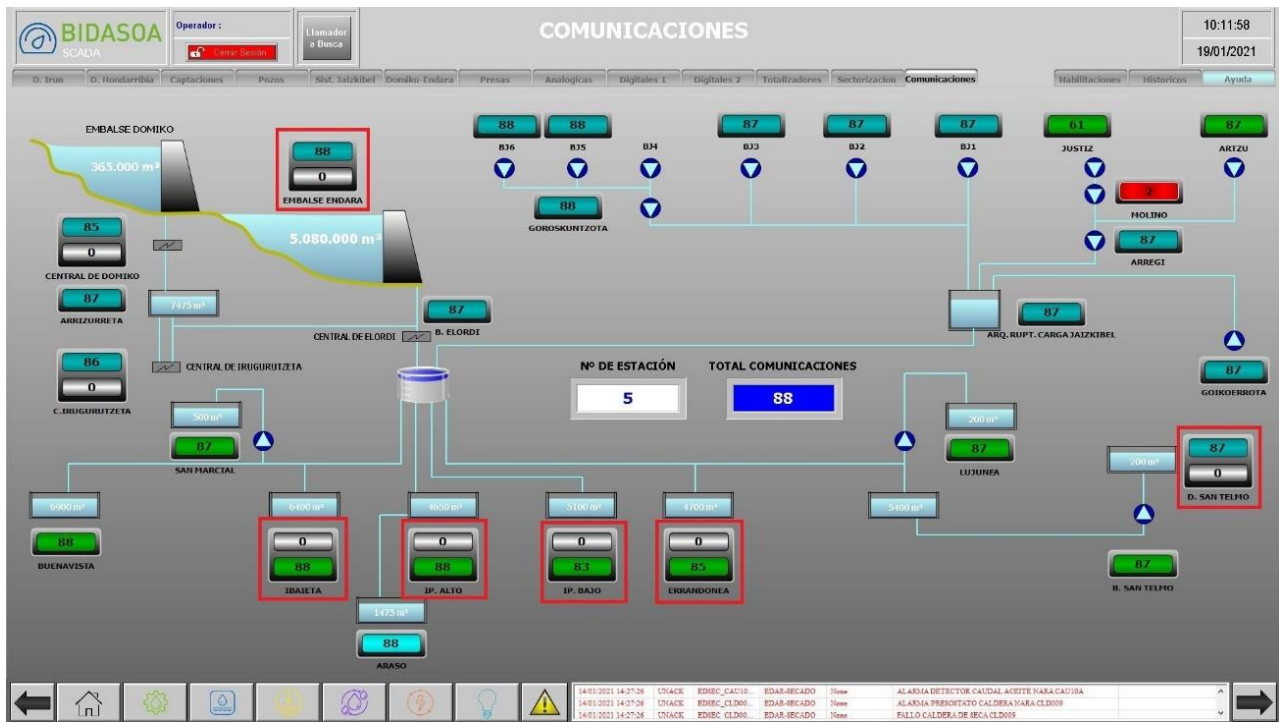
BIDASOA
SCADA
Operador :
Cerrar Sesión
Llamador a Busca
COMUNICACIONES
10:11:58
19/01/2021

D. Irun | D. Hondarribia | Captaciones | Pozos | Sist. Jaizkibel | Domiko-Endara | Presas | Analogicas | Digitales 1 | Digitales 2 | Totalizadores | Sectorizacion | Comunicaciones | Habilitaciones | Historicos | Ayuda

EMBALSE DOMIKO
365.000 m³
88
0
EMBALSE ENDARA
5.080.000 m³
85
0
CENTRAL DE DOMIKO
87
ARRIZURRETA
7475 m³
CENTRAL DE ELORDI
87
B. ELORDI
CENTRAL DE IRUGURUTZETA
86
0
C.IRUGURUTZETA

88
BJ6
88
BJ5
BJ4
87
BJ3
87
BJ2
87
BJ1
88
GOROSKUNTZOTA
61
JUSTIZ
87
ARTZU
2
MOLINO
87
ARREGI
87
ARQ. RUPT. CARGA JAIZKIBEL
87
GOIKOERROTA

Nº DE ESTACIÓN
5
TOTAL COMUNICACIONES
88

500 m³
87
SAN MARCIAL
200 m³
87
LUJUNEA
200 m³
87
0
D. SAN TELMO
6900 m³
88
BUENAVISTA
6400 m³
0
88
IBAIETA
4650 m³
0
88
IP. ALTO
5100 m³
0
83
IP. BAJO
4700 m³
0
85
ERRANDONEA
5400 m³
87
B. SAN TELMO
1475 m³
88
ARASO

14/01/2021 14:27:26 UNACK EDSEC_CAU10... EDAR-SECADO None ALARMA DETECTOR CAUDAL ACEITE NARA CAU10A
14/01/2021 14:27:26 UNACK EDSEC_CLD00... EDAR-SECADO None ALARMA PRESOSTATO CALDERA NARA CLD009
14/01/2021 14:27:26 UNACK EDSEC_CLD00... EDAR-SECADO None FALLO CALDERA DE SECA CLD009